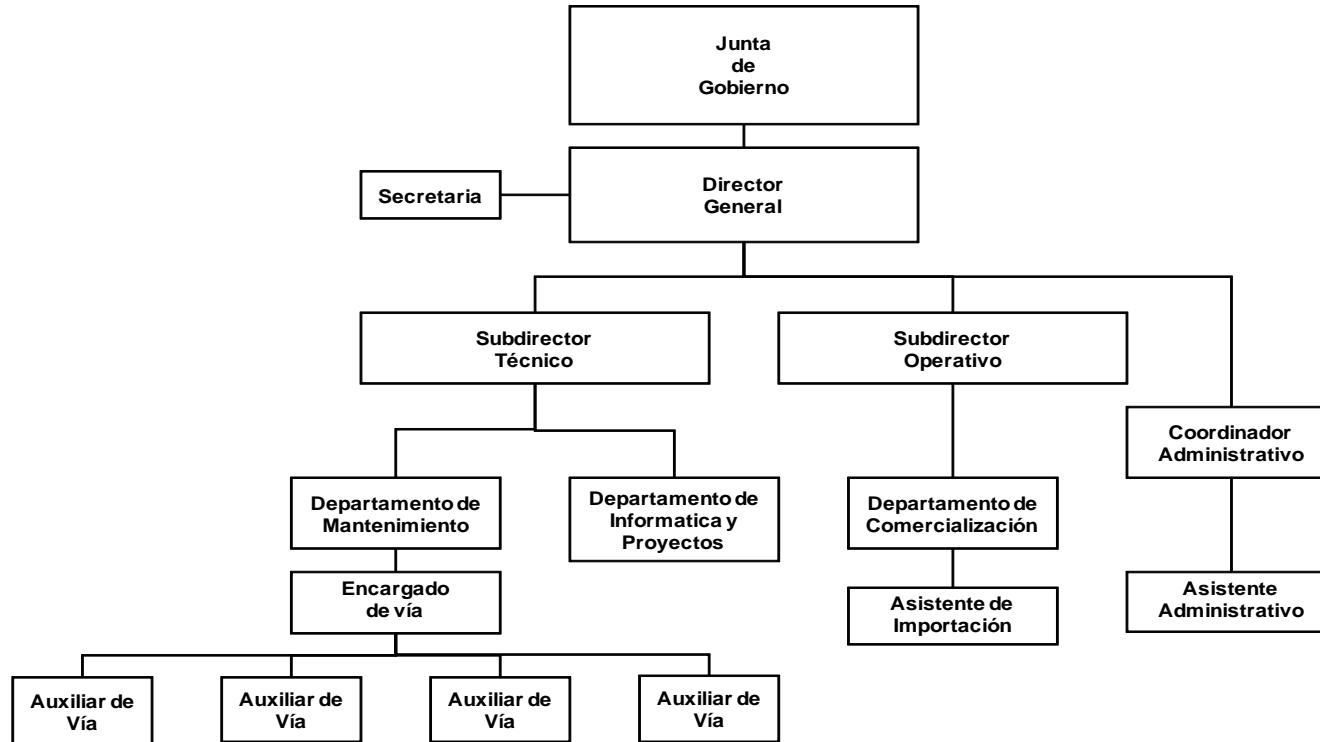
Junta de Gobierno

Secretaria

Director General

Subdirector Técnico

Subdirector Operativo

Coordinador Administrativo

Departamento de Mantenimiento

Departamento de Informatica y Proyectos

Departamento de Comercialización

Asistente Administrativo

Encargado de vía

Asistente de Importación

Auxiliar de Vía

Auxiliar de Vía

Auxiliar de Vía

Auxiliar de Vía